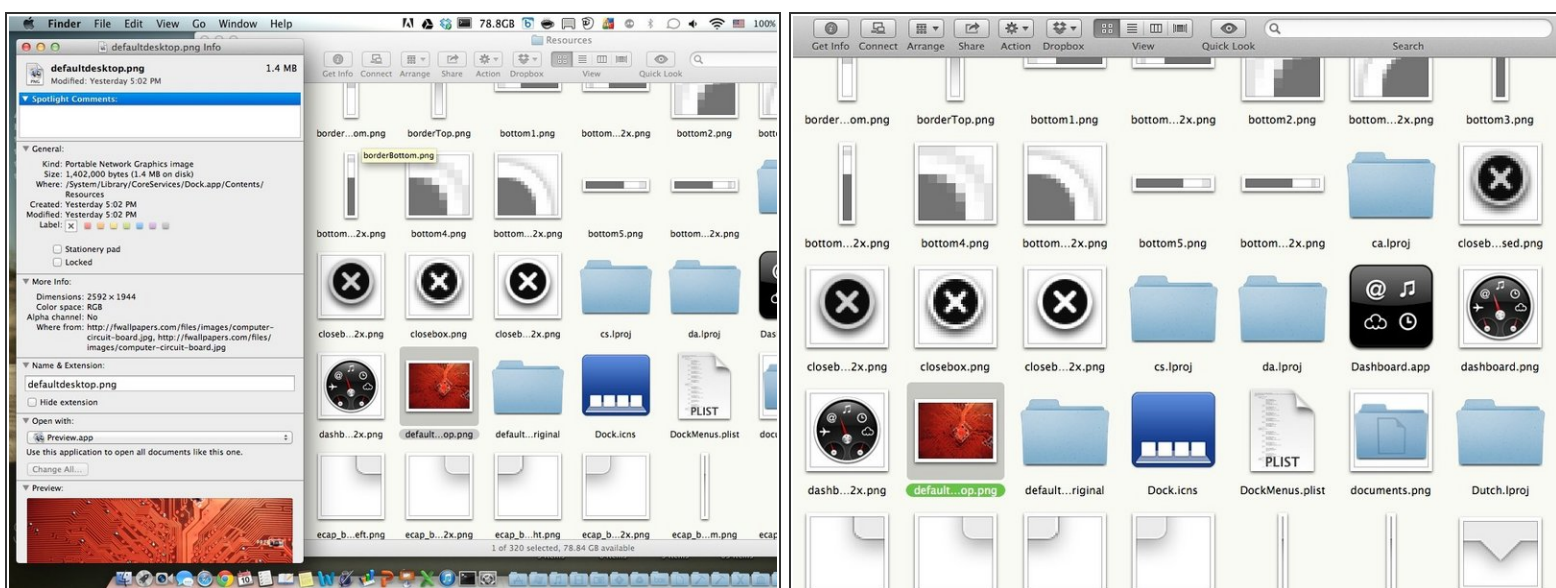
Finder File Edit View Go Window Help

78.8GB

100%

defaultdesktop.png Info

defaultdesktop.png 1.4 MB
Modified: Yesterday 5:02 PM

▼ Spotlight Comments:

▼ General:
Kind: Portable Network Graphics image
Size: 1,402,000 bytes (1.4 MB on disk)
Where: /System/Library/CoreServices/Dock.app/Contents/Resources
Created: Yesterday 5:02 PM
Modified: Yesterday 5:02 PM
Label:

Stationery pad
Locked

▼ More Info:
Dimensions: 2592 × 1944
Color space: RGB
Alpha channel: No
Where from: http://fwallpapers.com/files/images/computer-circuit-board.jpg, http://fwallpapers.com/files/images/computer-circuit-board.jpg

▼ Name & Extension:
defaultdesktop.png
Hide extension

▼ Open with:
Preview.app
Use this application to open all documents like this one.
Change All...

▼ Preview:

Resources

Get Info Connect Arrange Share Action Dropbox View Quick Look

border...om.png borderTop.png bottom1.png bottom...2x.png bottom2.png bott

borderBottom.png

bottom...2x.png bottom4.png bottom...2x.png bottom5.png bottom...2x.png

closeb...2x.png closebox.png closeb...2x.png cs.lproj da.lproj Das

dashb...2x.png default...op.png default...riginal Dock.icns DockMenus.plist docu

PLIST

ecap_b...eft.png ecap_b...2x.png ecap_b...ht.png ecap_b...2x.png ecap_b...m.png ecap

1 of 320 selected, 78.84 GB available

Get Info Connect Arrange Share Action Dropbox View Quick Look Search

border...om.png borderTop.png bottom1.png bottom...2x.png bottom2.png bottom...2x.png bottom3.png

bottom...2x.png bottom4.png bottom...2x.png bottom5.png bottom...2x.png ca.lproj closeb...sed.png

closeb...2x.png closebox.png closeb...2x.png cs.lproj da.lproj Dashboard.app dashboard.png

dashb...2x.png default...op.png default...riginal Dock.icns DockMenus.plist documents.png Dutch.lproj

PLIST